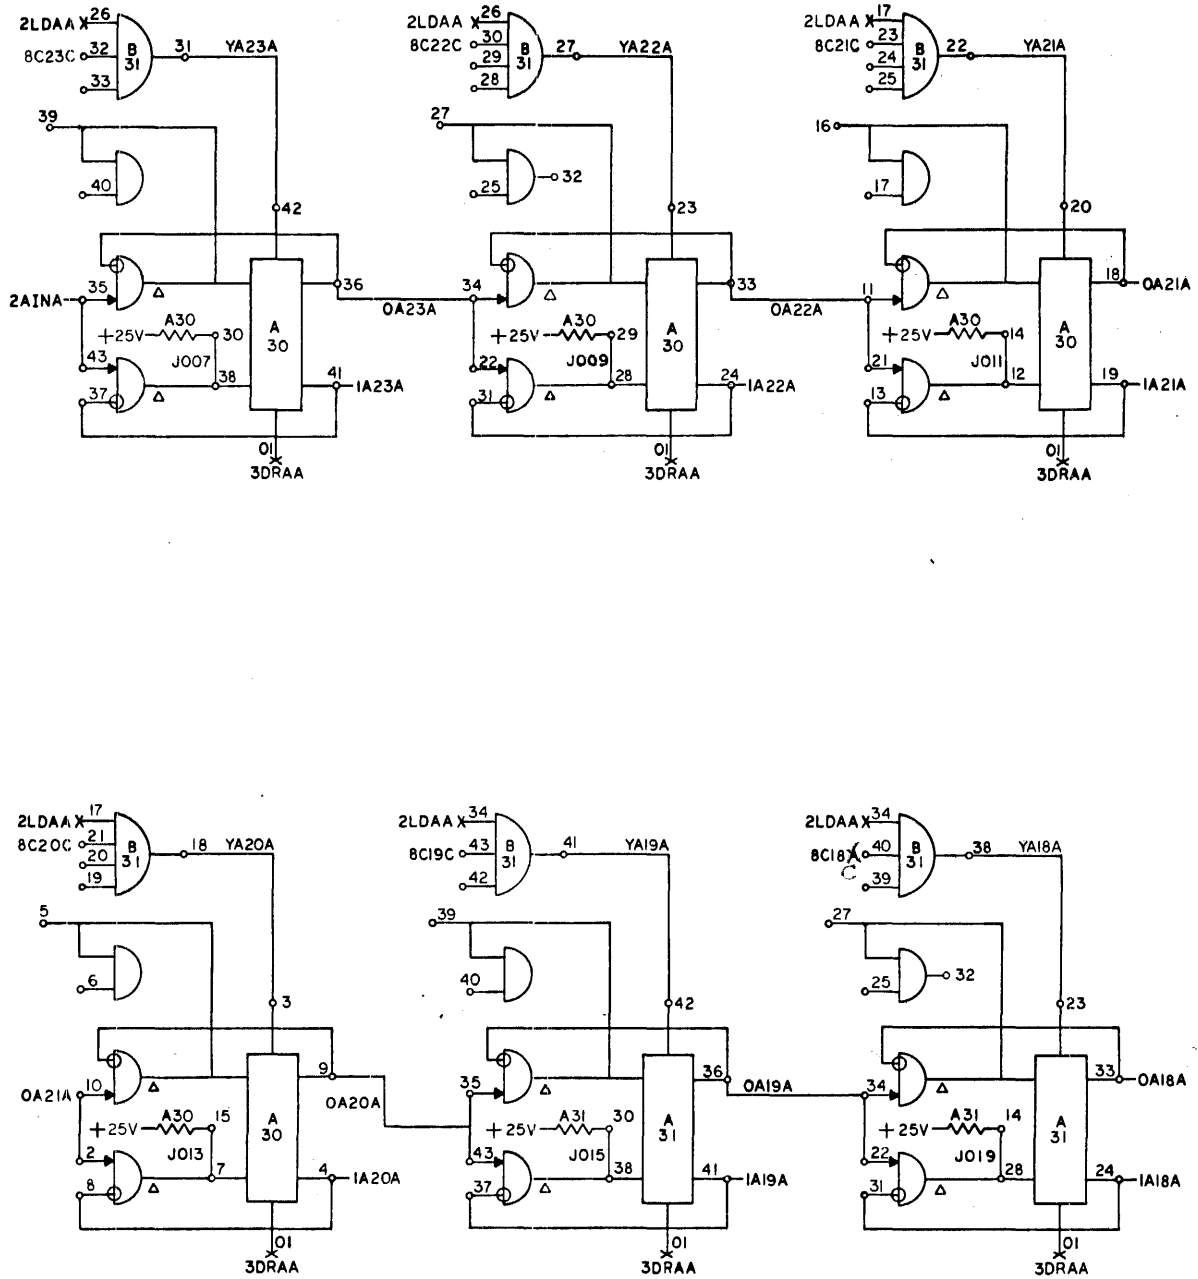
2LDAA 26
8C23C 32
33
B 31
31 YA23A
39
40
42
2AINA 35
Δ
36
A 30
0A23A
+25V A30 30
43
J007
38
37
Δ
41 1A23A
01
3DRAA

2LDAA 26
8C22C 30
29
28
B 31
27 YA22A
27
25 32
23
34
Δ
33
A 30
0A22A
+25V A30 29
22
J009
28
31
Δ
24 1A22A
01
3DRAA

2LDAA 17
8C21C 23
24
25
B 31
22 YA21A
16
17
20
11
Δ
18 0A21A
A 30
+25V A30 14
21
J011
12
13
Δ
19 1A21A
01
3DRAA

2LDAA 17
8C20C 21
20
19
B 31
18 YA20A
5
6
3
0A21A 10
Δ
9
A 30
0A20A
+25V A30 15
2
J013
7
8
Δ
4 1A20A
01
3DRAA

2LDAA 34
8C19C 43
42
B 31
41 YA19A
39
40
42
35
Δ
36
A 31
0A19A
+25V A31 30
43
J015
38
37
Δ
41 1A19A
01
3DRAA

2LDAA 34
8C18C 40
39
B 31
38 YA18A
27
25 32
23
34
Δ
33 0A18A
A 31
+25V A31 14
22
J019
28
31
Δ
24 1A18A
01
3DRAA